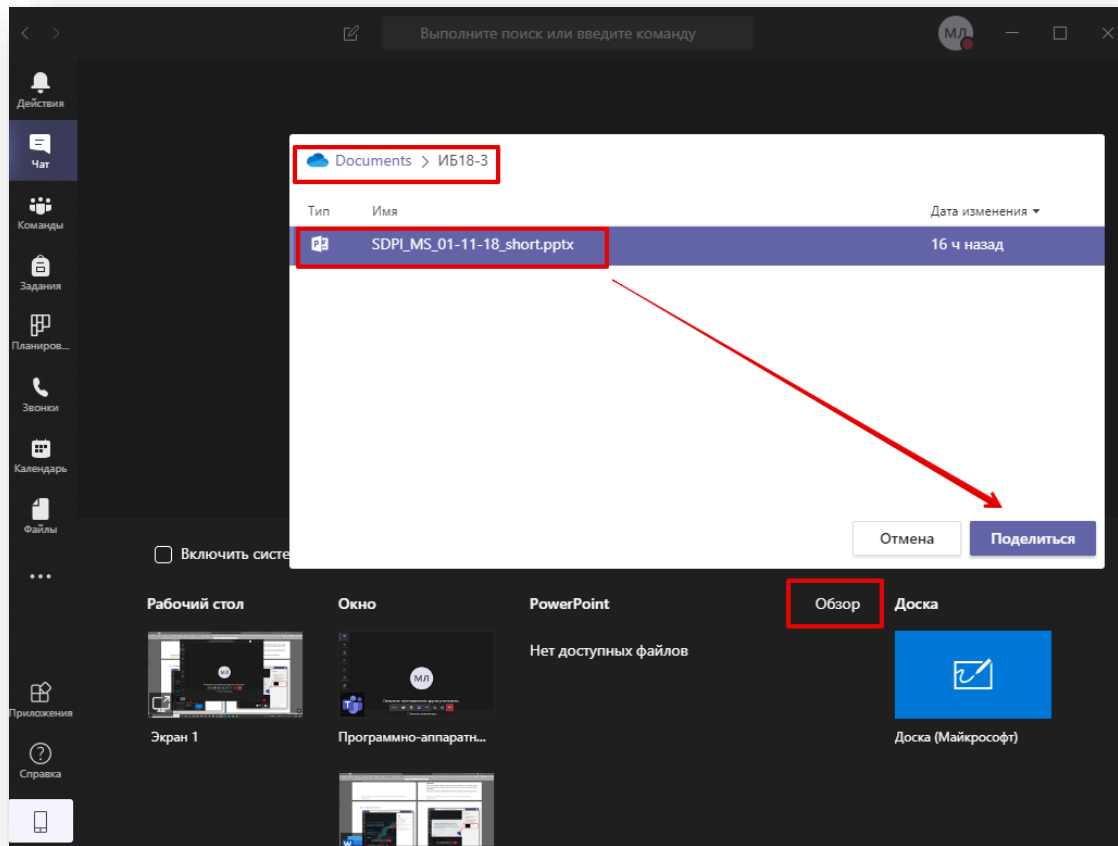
Выполните поиск или введите команду

МЛ

Действия

Чат

Команды

Задания

Планиров...

Звонки

Календарь

Файлы

...

Приложения

Справка

Documents > ИБ18-3

Тип Имя Дата изменения

SDPI_MS_01-11-18_short.pptx 16 ч назад

Отмена Поделиться

Включить систе

Рабочий стол

Окно

PowerPoint

Обзор

Доска

Нет доступных файлов

Экран 1

Программно-аппаратн...

Доска (Майкрософт)